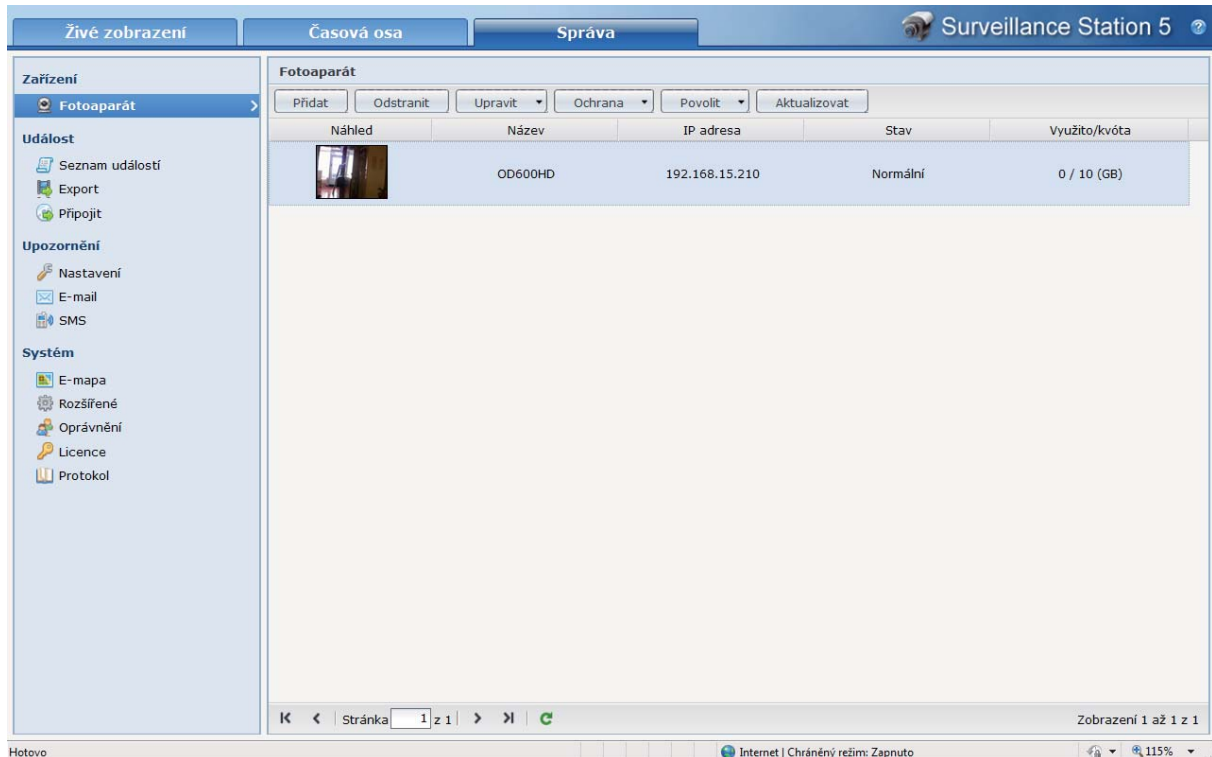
Živé zobrazení | Časová osa | Správa

Surveillance Station 5

Zařízení
Fotoaparát

Událost
Seznam událostí
Export
Připojit

Upozornění
Nastavení
E-mail
SMS

Systém
E-mapa
Rozšířené
Oprávnění
Licence
Protokol

Fotoaparát

Přidat | Odstranit | Upravit | Ochrana | Povolit | Aktualizovat

| Náhled | Název | IP adresa | Stav | Využito/kvóta |
|---|---|---|---|---|
| | OD600HD | 192.168.15.210 | Normální | 0 / 10 (GB) |

Stránka 1 z 1

Zobrazení 1 až 1 z 1

Hotovo

Internet | Chráněný režim: Zapnuto

115%